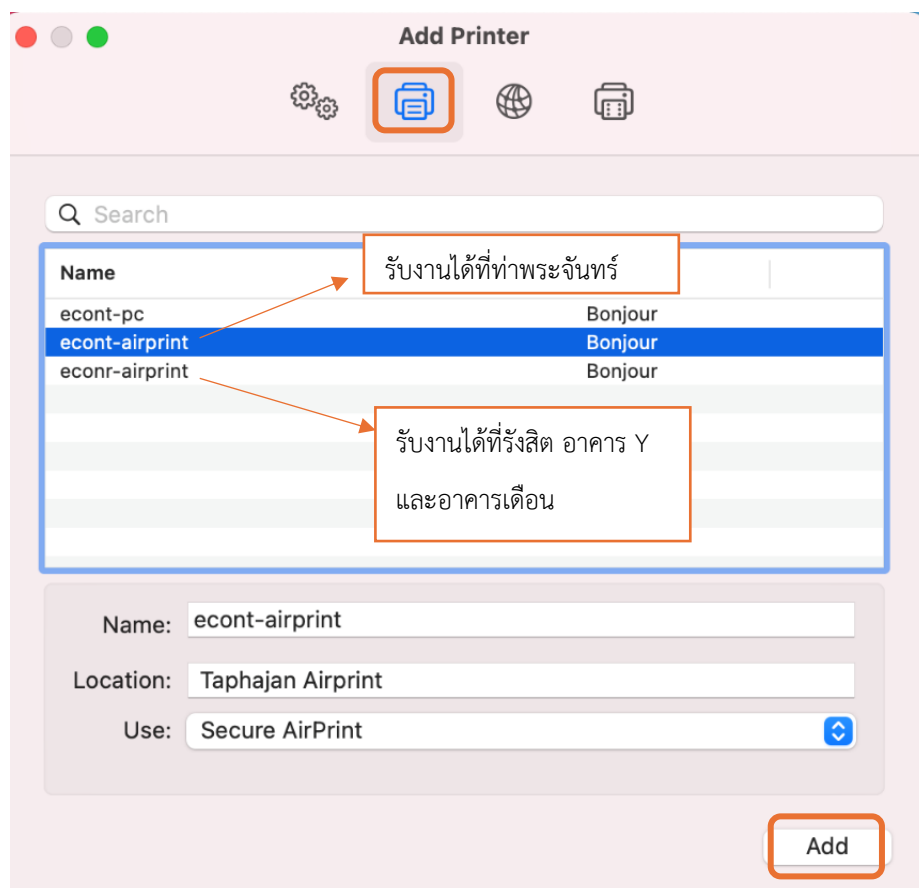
Add Printer

Search

Name

รับงานได้ที่ท่าพระจันทร์

econt-pc Bonjour
econt-airprint Bonjour
econr-airprint Bonjour

รับงานได้ที่รังสิต อาคาร Y
และอาคารเดือน

Name: econt-airprint

Location: Taphajan Airprint

Use: Secure AirPrint

Add